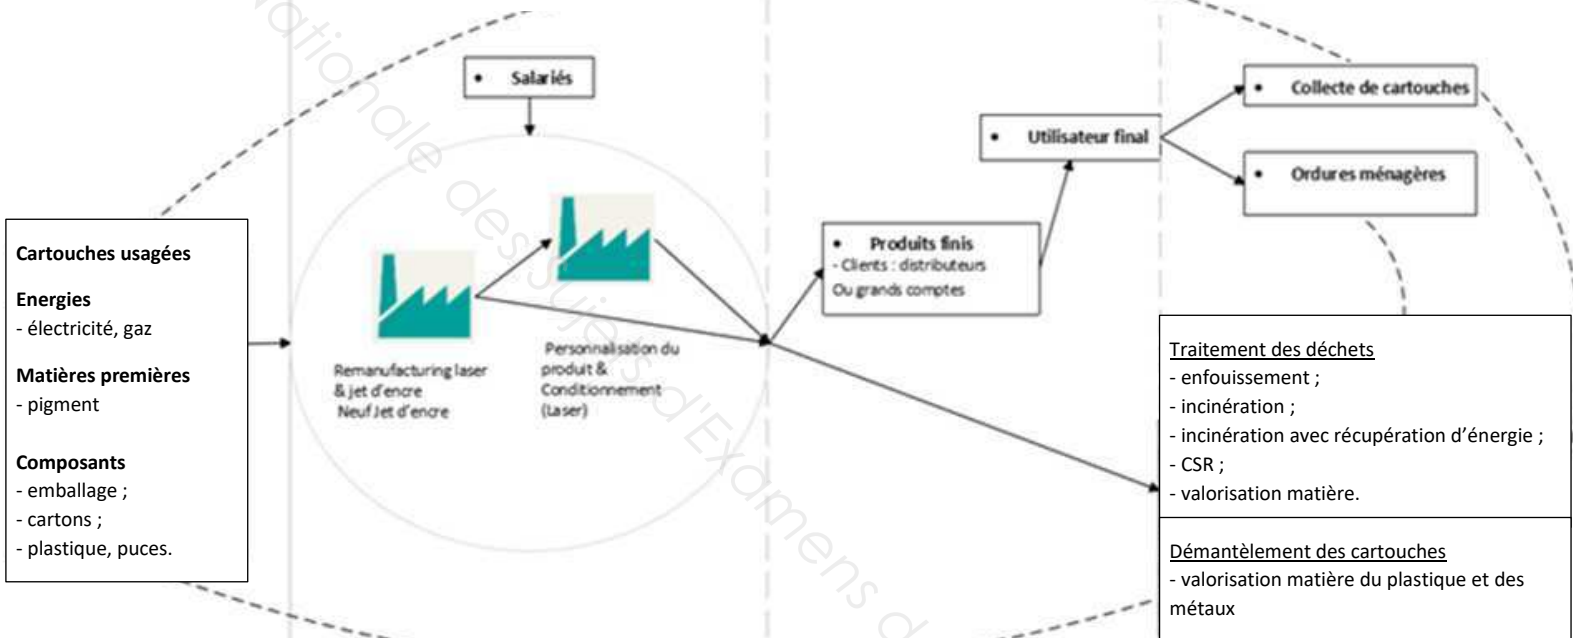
Cartouches usagées

Energies
- électricité, gaz

Matières premières
- pigment

Composants
- emballage ;
- cartons ;
- plastique, puces.

• Salariés

Remanufacturing laser & jet d'encre Neuf Jet d'encre

Personnalisation du produit & Conditionnement (Laser)

• Produits finis
- Clients : distributeurs Ou grands comptes

• Utilisateur final

• Collecte de cartouches

• Ordures ménagères

Traitement des déchets
- enfouissement ;
- incinération ;
- incinération avec récupération d'énergie ;
- CSR ;
- valorisation matière.

Démantèlement des cartouches
- valorisation matière du plastique et des métaux

nationale des Sujets d'Examens d